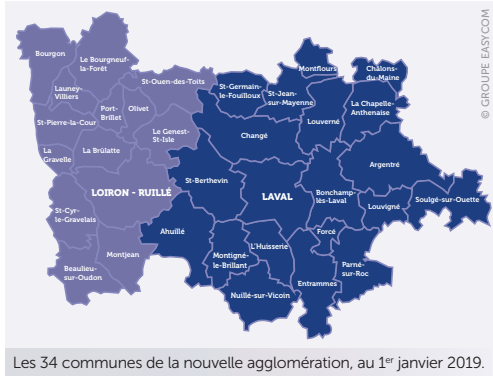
Bourgon
Le Bourgneuf-la-Forêt
Launay-Villiers
St-Ouen-des-Toits
Port-Brillet
Olivet
St-Pierre-la-Cour
Le Genest-St-Isle
La Gravelle
La Brûlatte
LOIRON - RUILLÉ
St-Cyr-le-Gravelais
Montjean
Beaulieu-sur-Oudon
St-Germain-le-Fouilloux
St-Jean-sur-Mayenne
Montflours
Châlons-du-Maine
La Chapelle-Anthenaise
Louverné
Changé
Argentré
St-Berthevin
LAVAL
Bonchamp-lès-Laval
Louvigné
Soulgé-sur-Ouette
Ahuillé
L'Huisserie
Forcé
Montigné-le-Brillant
Entrammes
Parné-sur-Roc
Nuillé-sur-Vicoin
© GROUPE EASYCOM

Les 34 communes de la nouvelle agglomération, au 1<sup>er</sup> janvier 2019.